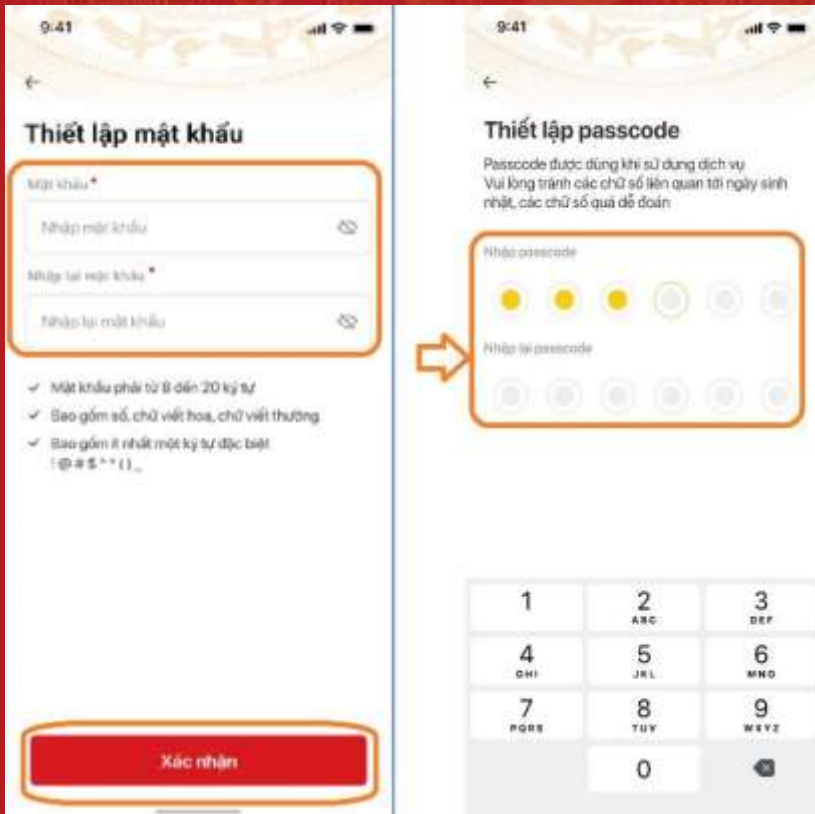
9:41

←

Thiết lập mật khẩu

Mật khẩu*

Nhập mật khẩu

Nhập lại mật khẩu*

Nhập lại mật khẩu

✓ Mật khẩu phải từ 8 đến 20 ký tự

✓ Bao gồm số, chữ viết hoa, chữ viết thường

✓ Bao gồm ít nhất một ký tự đặc biệt !@#$^*()_

Xác nhận

9:41

←

Thiết lập passcode

Passcode được dùng khi sử dụng dịch vụ
Vui lòng tránh các chữ số liên quan tới ngày sinh nhật, các chữ số quá dễ đoán

Nhập passcode

Nhập lại passcode

| 1 | 2 ABC | 3 DEF |
|---|---|---|
| 4 GHI | 5 JKL | 6 MNO |
| 7 PQRS | 8 TUV | 9 WXYZ |
| | 0 | |